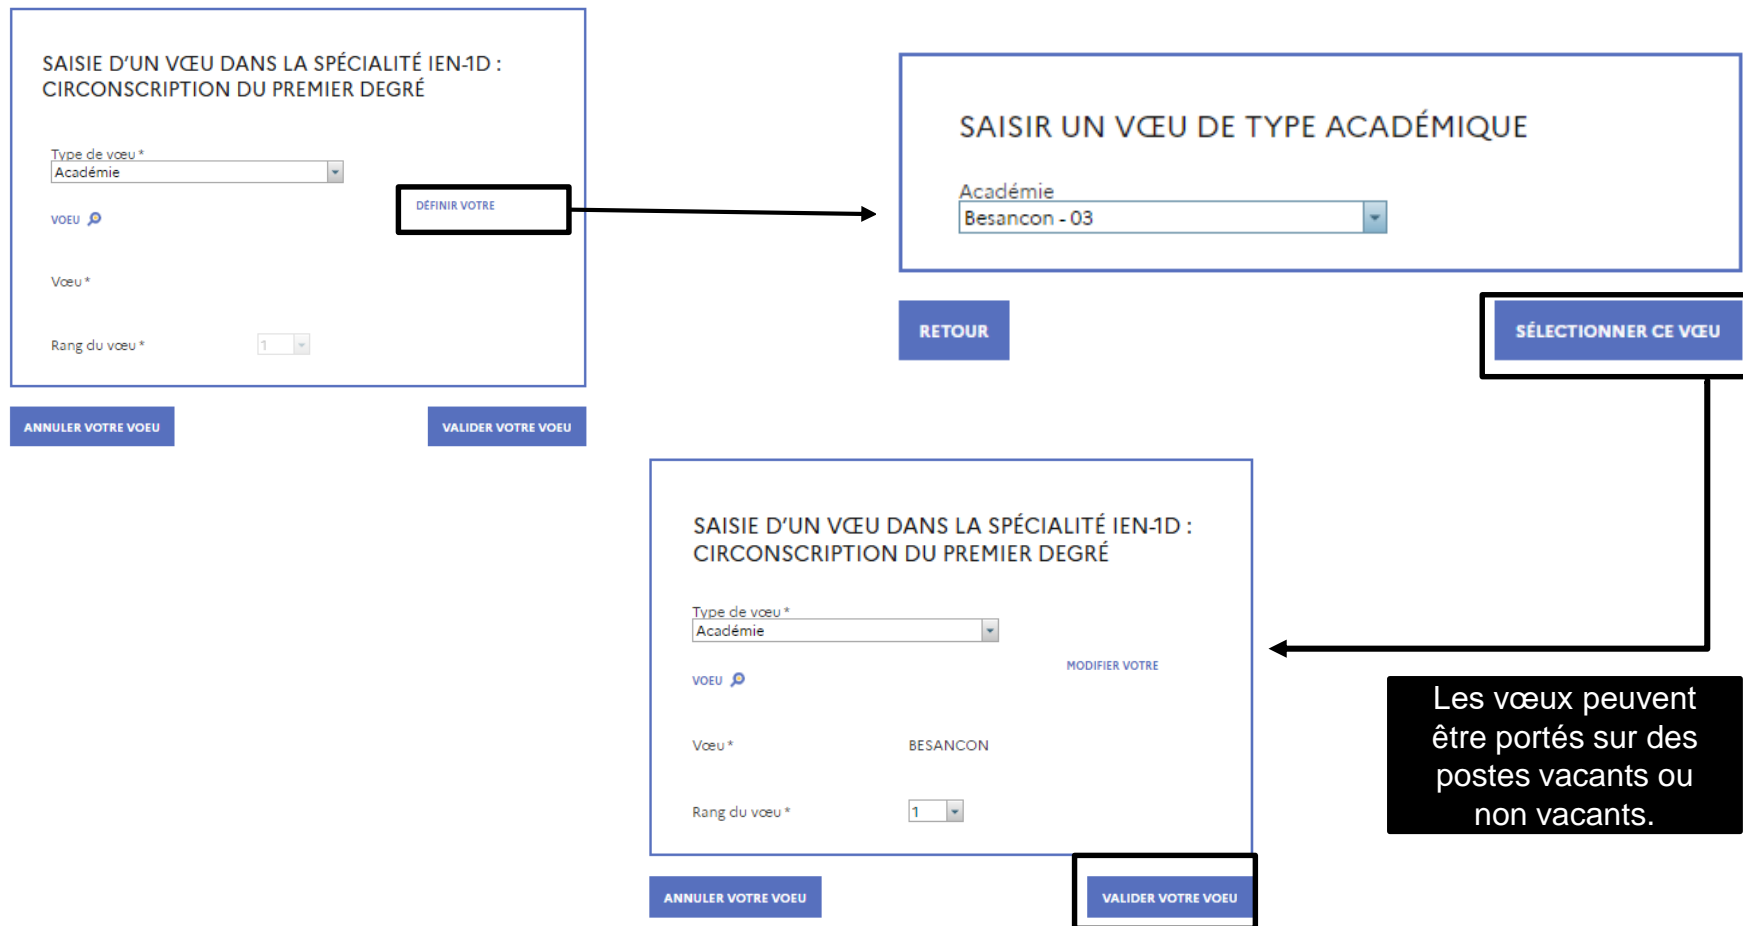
SAISIE D'UN VŒU DANS LA SPÉCIALITÉ IEN-1D : CIRCONSCRIPTION DU PREMIER DEGRÉ

Type de voeu *
Académie

DÉFINIR VOTRE
VOEU

Vœu *

Rang du voeu *
1

ANNULER VOTRE VOEU

VALIDER VOTRE VOEU

SAISIR UN VŒU DE TYPE ACADÉMIQUE

Académie
Besancon - 03

RETOUR

SÉLECTIONNER CE VŒU

SAISIE D'UN VŒU DANS LA SPÉCIALITÉ IEN-1D : CIRCONSCRIPTION DU PREMIER DEGRÉ

Type de voeu *
Académie

MODIFIER VOTRE
VOEU

Vœu *
BESANCON

Rang du voeu *
1

ANNULER VOTRE VOEU

VALIDER VOTRE VOEU

Les vœux peuvent être portés sur des postes vacants ou non vacants.